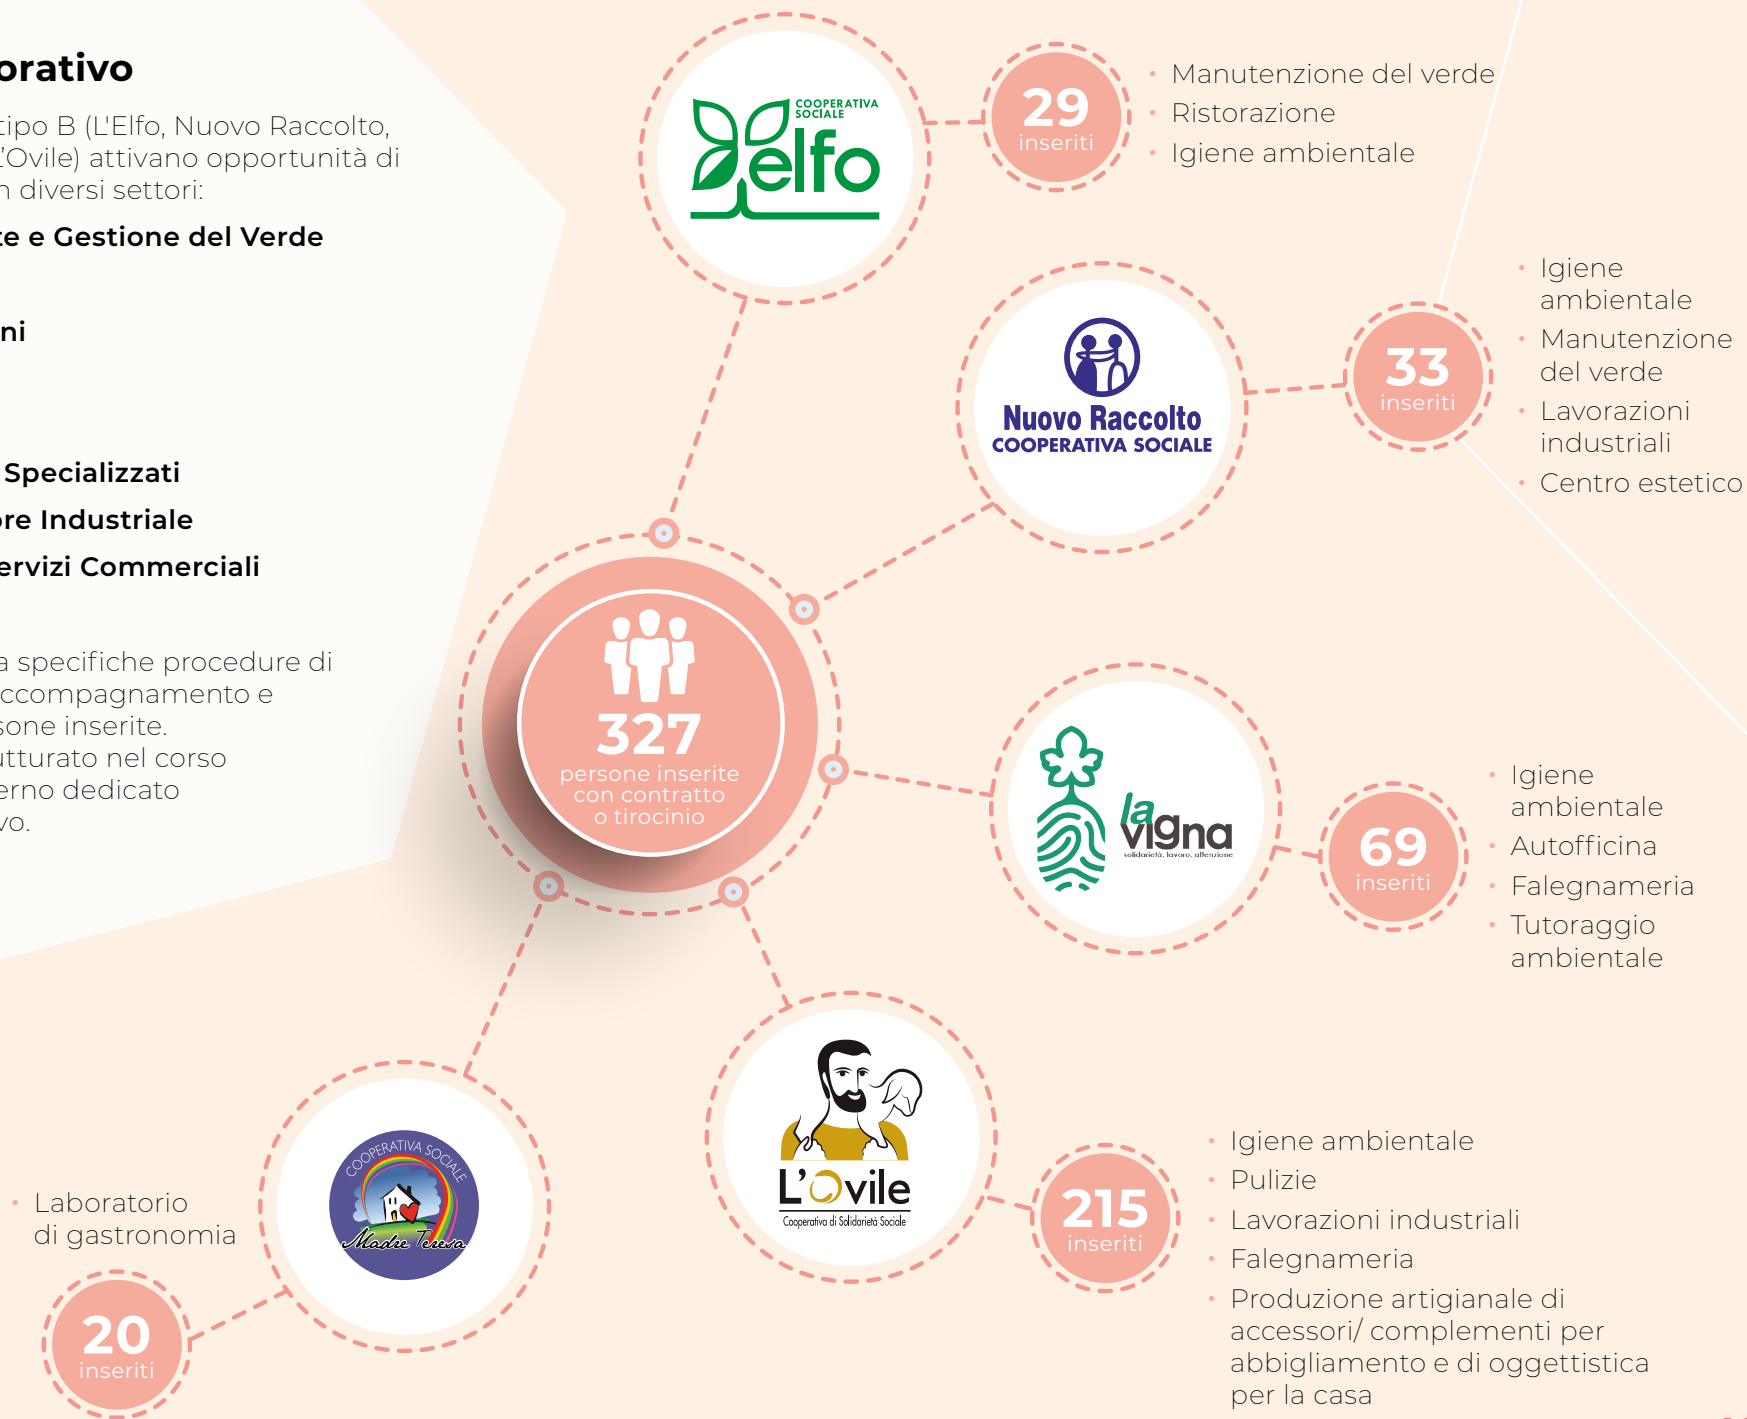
orativo

tipo B (L'Elfo, Nuovo Raccolto, 'Ovile) attivano opportunità di n diversi settori:

te e Gestione del Verde

ni

Specializzati

ore Industriale

ervizi Commerciali

a specifiche procedure di ccompagnamento e sone inserite. utturato nel corso erno dedicato vo.

COOPERATIVA SOCIALE elfo

29 inseriti

- Manutenzione del verde
- Ristorazione
- Igiene ambientale

Nuovo Raccolto COOPERATIVA SOCIALE

33 inseriti

- Igiene ambientale
- Manutenzione del verde
- Lavorazioni industriali
- Centro estetico

327 persone inserite con contratto o tirocinio

la vigna solidarietà, lavoro, attenzione

69 inseriti

- Igiene ambientale
- Autofficina
- Falegnameria
- Tutoraggio ambientale

L'Ovile Cooperativa di Solidarietà Sociale

215 inseriti

- Igiene ambientale
- Pulizie
- Lavorazioni industriali
- Falegnameria
- Produzione artigianale di accessori/ complementi per abbigliamento e di oggettistica per la casa

COOPERATIVA SOCIALE Madre Teresa

- Laboratorio di gastronomia

20 inseriti